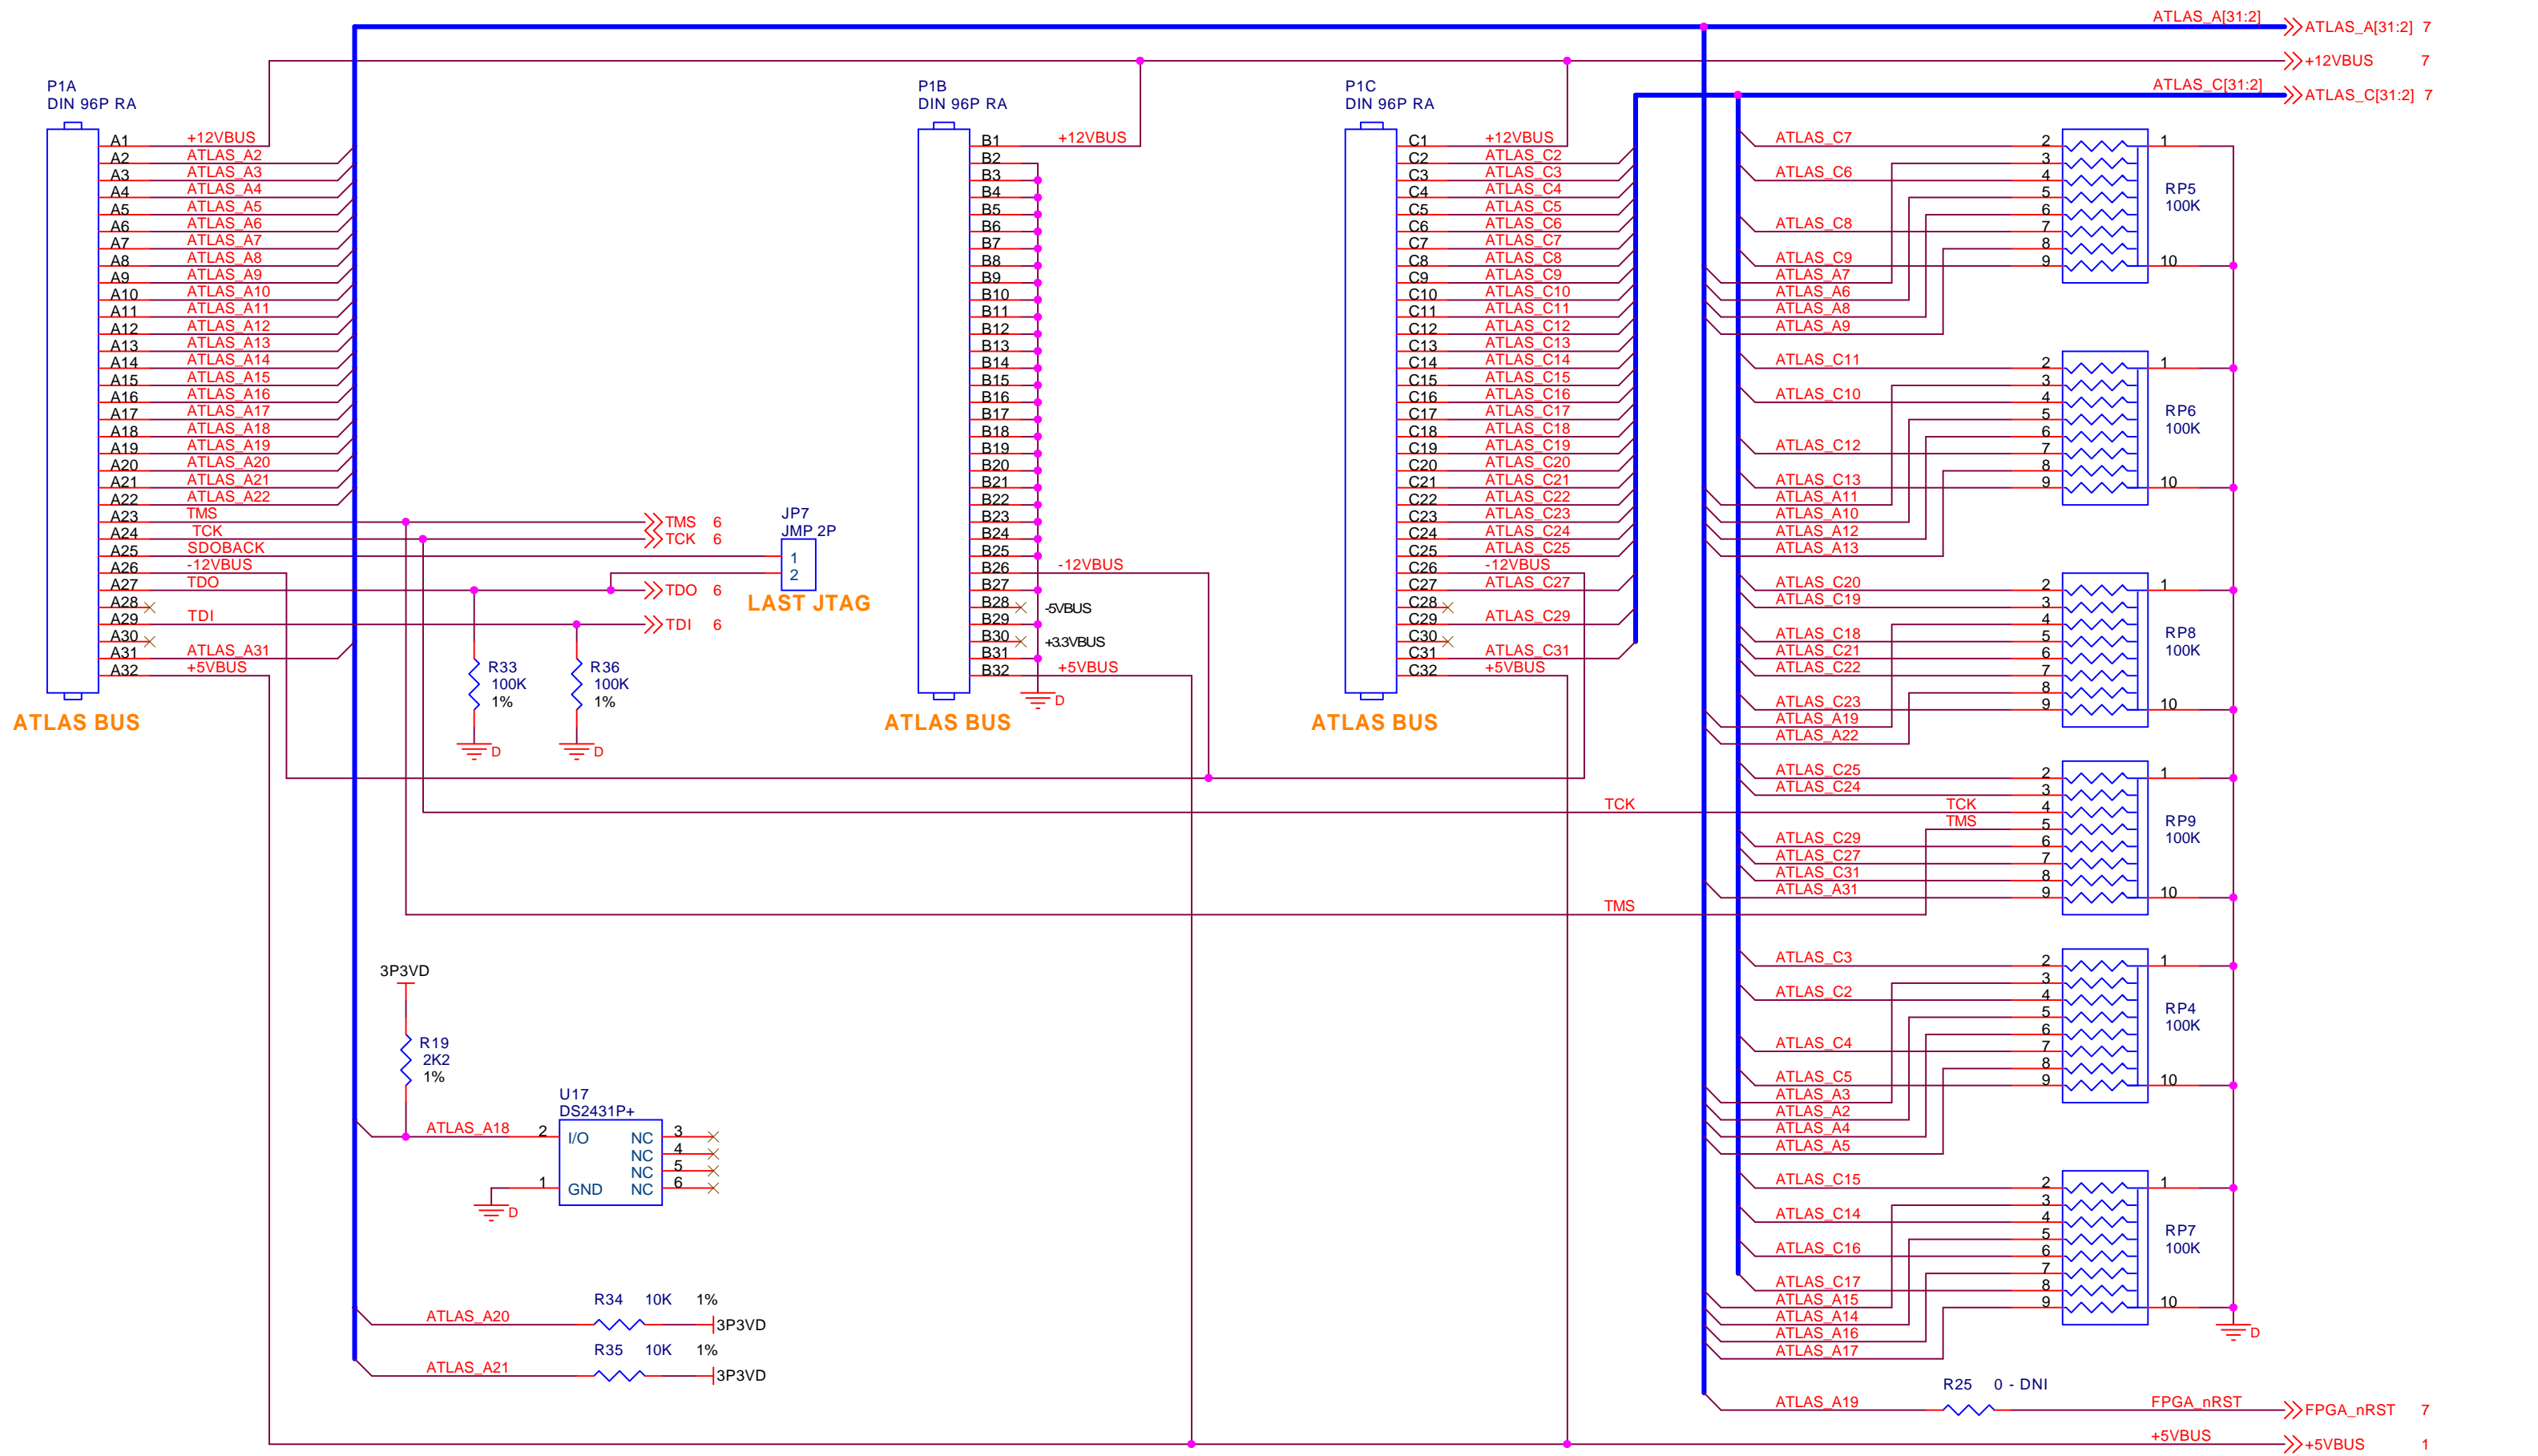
ATLAS_A[31:2]
ATLAS_A[31:2] 7
+12VBUS 7
ATLAS_C[31:2]
ATLAS_C[31:2] 7

P1A
DIN 96P RA

A1 +12VBUS
A2 ATLAS_A2
A3 ATLAS_A3
A4 ATLAS_A4
A5 ATLAS_A5
A6 ATLAS_A6
A7 ATLAS_A7
A8 ATLAS_A8
A9 ATLAS_A9
A10 ATLAS_A10
A11 ATLAS_A11
A12 ATLAS_A12
A13 ATLAS_A13
A14 ATLAS_A14
A15 ATLAS_A15
A16 ATLAS_A16
A17 ATLAS_A17
A18 ATLAS_A18
A19 ATLAS_A19
A20 ATLAS_A20
A21 ATLAS_A21
A22 ATLAS_A22
A23 TMS
A24 TCK
A25 SDOBACK
A26 -12VBUS
A27 TDO
A28
A29 TDI
A30
A31 ATLAS_A31
A32 +5VBUS

ATLAS BUS

TMS 6
TCK 6
JP7
JMP 2P
1
2
TDO 6
LAST JTAG
TDI 6

R33
100K
1%
D
R36
100K
1%
D

P1B
DIN 96P RA

B1 +12VBUS
B2
B3
B4
B5
B6
B7
B8
B9
B10
B11
B12
B13
B14
B15
B16
B17
B18
B19
B20
B21
B22
B23
B24
B25
B26 -12VBUS
B27
B28 -5VBUS
B29
B30 +3.3VBUS
B31
B32 +5VBUS
D

ATLAS BUS

P1C
DIN 96P RA

C1 +12VBUS
C2 ATLAS_C2
C3 ATLAS_C3
C4 ATLAS_C4
C5 ATLAS_C5
C6 ATLAS_C6
C7 ATLAS_C7
C8 ATLAS_C8
C9 ATLAS_C9
C10 ATLAS_C10
C11 ATLAS_C11
C12 ATLAS_C12
C13 ATLAS_C13
C14 ATLAS_C14
C15 ATLAS_C15
C16 ATLAS_C16
C17 ATLAS_C17
C18 ATLAS_C18
C19 ATLAS_C19
C20 ATLAS_C20
C21 ATLAS_C21
C22 ATLAS_C22
C23 ATLAS_C23
C24 ATLAS_C24
C25 ATLAS_C25
C26 -12VBUS
C27 ATLAS_C27
C28
C29 ATLAS_C29
C30
C31 ATLAS_C31
C32 +5VBUS

ATLAS BUS

ATLAS_C7 2 1
ATLAS_C6 3
4
5
RP5
100K
ATLAS_C8 6
7
ATLAS_C9 8
ATLAS_A7 9 10
ATLAS_A6
ATLAS_A8
ATLAS_A9

ATLAS_C11 2 1
ATLAS_C10 3
4
5
RP6
100K
ATLAS_C12 6
7
ATLAS_C13 8
ATLAS_A11 9 10
ATLAS_A10
ATLAS_A12
ATLAS_A13

ATLAS_C20 2 1
ATLAS_C19 3
4
ATLAS_C18 5
RP8
100K
ATLAS_C21 6
ATLAS_C22 7
8
ATLAS_C23 9 10
ATLAS_A19
ATLAS_A22

ATLAS_C25 2 1
ATLAS_C24 3
TCK
TCK 4
TMS 5
RP9
100K
ATLAS_C29 6
ATLAS_C27 7
ATLAS_C31 8
ATLAS_A31 9 10
TMS

3P3VD
R19
2K2
1%

U17
DS2431P+
ATLAS_A18 2 I/O NC 3
NC 4
NC 5
1 GND NC 6
D

ATLAS_C3 2 1
3
ATLAS_C2 4
5
RP4
100K
ATLAS_C4 6
7
ATLAS_C5 8
ATLAS_A3 9 10
ATLAS_A2
ATLAS_A4
ATLAS_A5

ATLAS_C15 2 1
3
ATLAS_C14 4
5
RP7
100K
ATLAS_C16 6
7
ATLAS_C17 8
ATLAS_A15 9 10
ATLAS_A14
ATLAS_A16
ATLAS_A17
D

R34 10K 1%
ATLAS_A20 3P3VD
R35 10K 1%
ATLAS_A21 3P3VD

R25 0 - DNI
ATLAS_A19 FPGA_nRST
FPGA_nRST 7
+5VBUS
+5VBUS 1